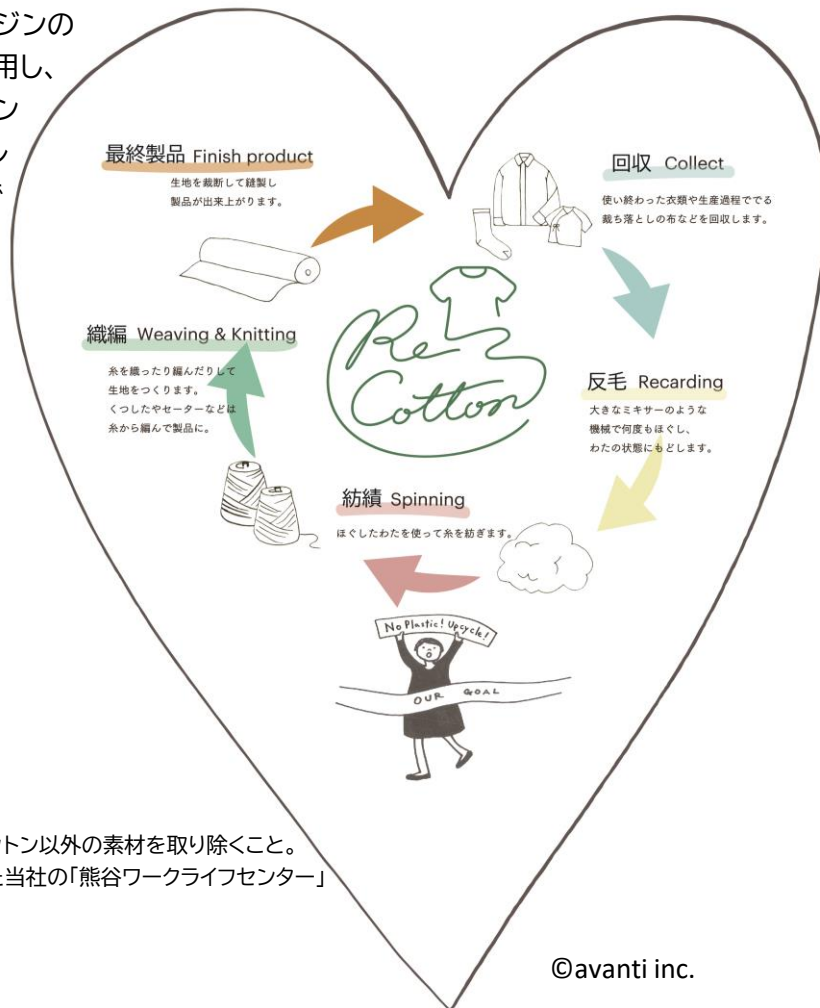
ジンの
用し、
ン
ン
ス

最終製品 Finish product
生地を裁断して縫製し
製品が出来上がります。

回収 Collect
使い終わった衣類や生産過程ででる
裁ち落としの布などを回収します。

Re Cotton

織編 Weaving & Knitting
糸を織ったり編んだりして
生地をつくります。
くつしたやセーターなどは
糸から編んで製品に。

反毛 Recarding
大きなミキサーのような
機械で何度もほぐし、
わたの状態にもどします。

紡績 Spinning
ほぐしたわたを使って糸を紡ぎます。

No Plastic! Upcycle!

OUR GOAL

ットン以外の素材を取り除くこと。
当社の「熊谷ワークライフセンター」

©avanti inc.